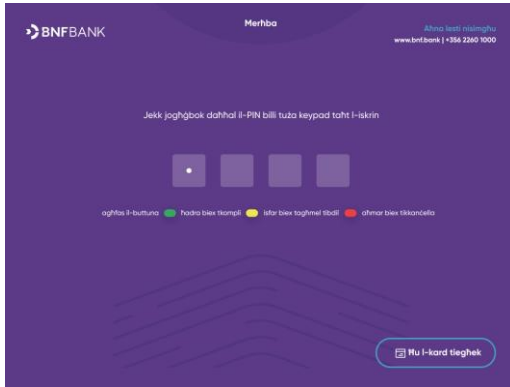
BNFBANK

Merħba

Aħna lesti nisimgħu
www.bnf.bank | +356 2260 1000

Jekk jogħġbok daħħal il-PIN billi tuża keypad taħt l-iskrin

agħfas il-buttuna hadra biex tkompli isfar biex tagħmel tibdil aħmar biex tikkanċella

Ħu l-kard tiegħek